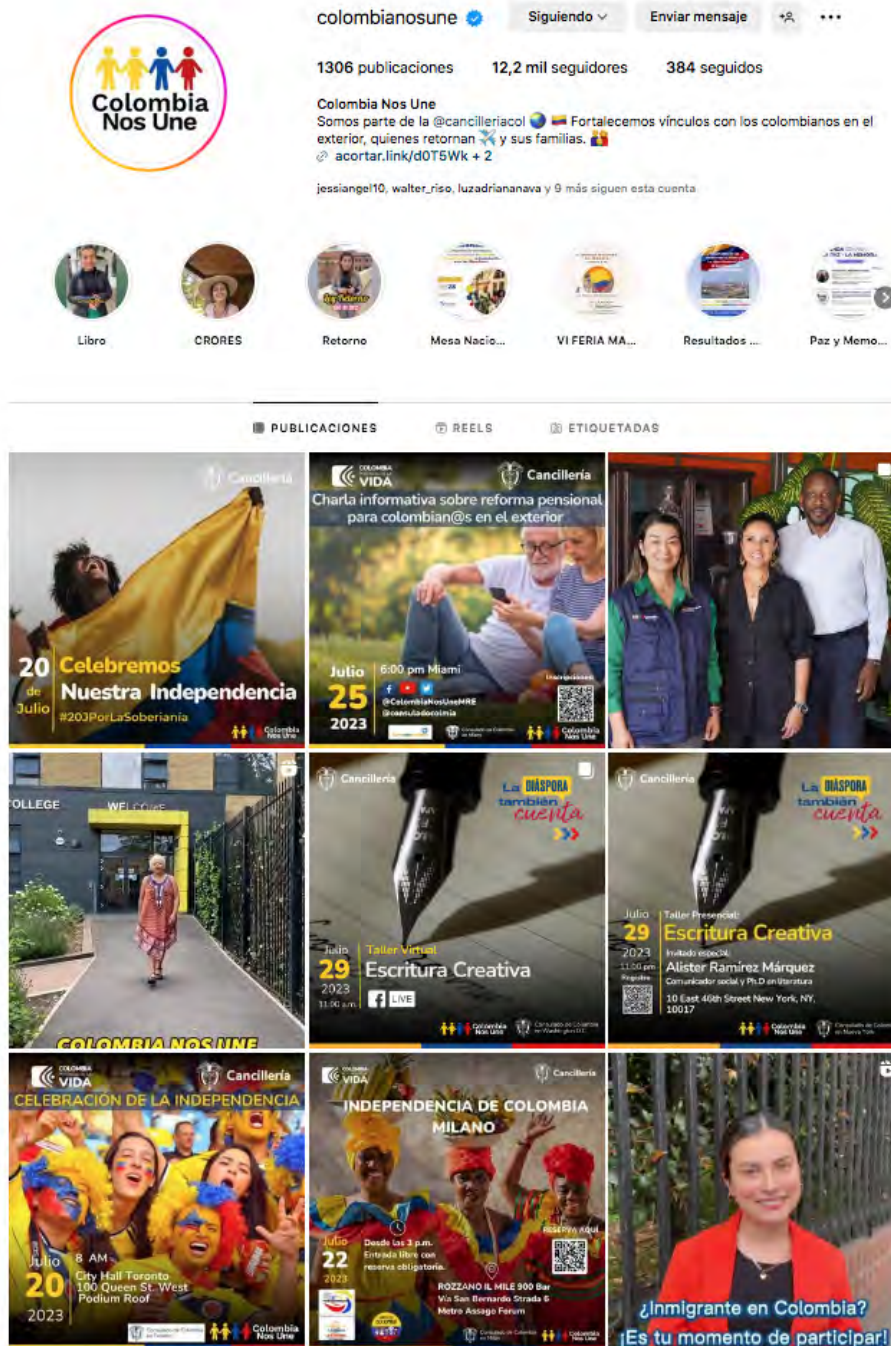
Colombia Nos Une

colombianosune

Siguiendo

Enviar mensaje

1306 publicaciones 12,2 mil seguidores 384 seguidos

Colombia Nos Une
Somos parte de la @cancilleriacol 🌏 🇨🇴 Fortalecemos vínculos con los colombianos en el exterior, quienes retornan ✈️ y sus familias. 👪
acortar.link/d0T5Wk + 2

jessiangel10, walter_riso, luzadriananava y 9 más siguen esta cuenta

Libro

CRORES

Retorno

Mesa Nacio...

VI FERIA MA...

Resultados ...

Paz y Memo...

PUBLICACIONES

REELS

ETIQUETADAS

Cancillería

20 de Julio Celebremos Nuestra Independencia
#20JPorLaSoberanía

Colombia Nos Une

COLOMBIA VIDA

Cancillería

Charla informativa sobre reforma pensional para colombian@s en el exterior

Julio 25 2023

6:00 pm Miami

@ColombiaNosUneMRE
@consuladocolmia

Inscripciones

Colombia Nos Une

COLLEGE

WELCOME

COLOMBIA NOS UNE

Cancillería

La DIÁSPORA también cuenta

Julio 29 2023 11:00 a.m.

Taller Virtual

Escritura Creativa

LIVE

Colombia Nos Une

Consulado de Colombia en Washington D.C.

Cancillería

La DIÁSPORA también cuenta

Julio 29 2023 11:00 pm Registro

Taller Presencial:

Escritura Creativa

Invitado especial:

Alister Ramírez Márquez

Comunicador social y Ph.D en literatura

10 East 46th Street New York, NY, 10017

Colombia Nos Une

Consulado de Colombia en Nueva York

COLOMBIA VIDA

Cancillería

CELEBRACIÓN DE LA INDEPENDENCIA

Julio 20 2023

8 AM
City Hall Toronto
100 Queen St. West
Podium Roof

Consulado de Colombia en Toronto

Colombia Nos Une

COLOMBIA VIDA

Cancillería

INDEPENDENCIA DE COLOMBIA MILANO

Julio 22 2023

Desde las 3 p.m.
Entrada libre con reserva obligatoria.

RESERVA AQUÍ

ROZZANO IL MILE 900 Bar
Via San Bernardo Strada 6
Metro Assago Forum

Consulado de Colombia en Milán

Colombia Nos Une

¿Inmigrante en Colombia?
¡Es tu momento de participar!